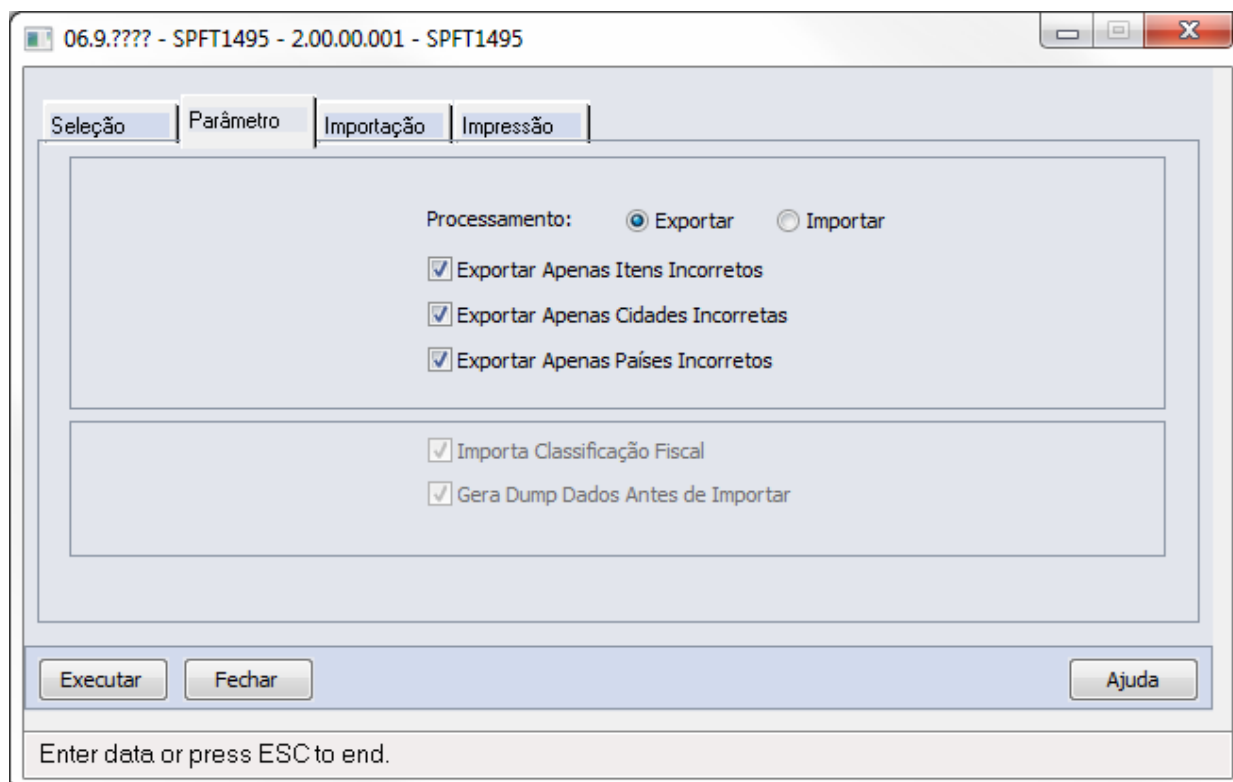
06.9.???? - SPFT1495 - 2.00.00.001 - SPFT1495

Seleção | Parâmetro | Importação | Impressão

Processamento: Exportar Importar

Exportar Apenas Itens Incorretos

Exportar Apenas Cidades Incorretas

Exportar Apenas Países Incorretos

Importa Classificação Fiscal

Gera Dump Dados Antes de Importar

Executar | Fechar | Ajuda

Enter data or press ESC to end.